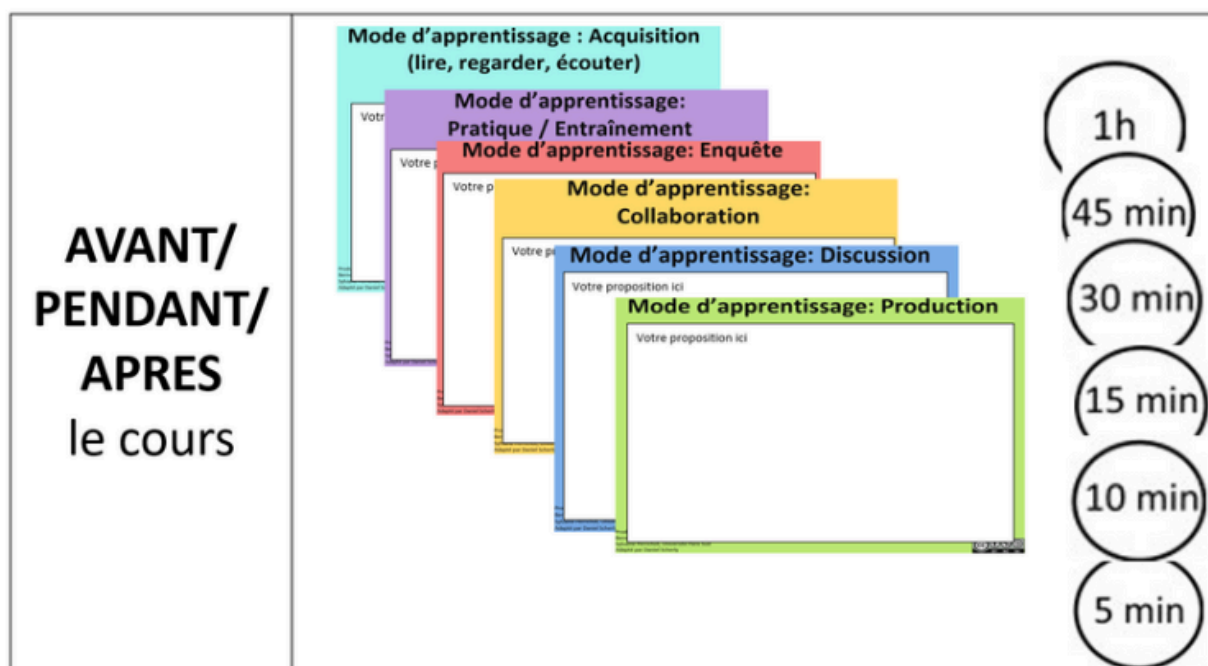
AVANT/ PENDANT/ APRES le cours

Mode d'apprentissage : Acquisition (lire, regarder, écouter)

Votre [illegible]

Mode d'apprentissage: Pratique / Entraînement

Votre p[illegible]

Mode d'apprentissage: Enquête

Votre p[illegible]

Mode d'apprentissage: Collaboration

Votre p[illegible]

Mode d'apprentissage: Discussion

Votre proposition ici

Mode d'apprentissage: Production

Votre proposition ici

1h

45 min

30 min

15 min

10 min

5 min